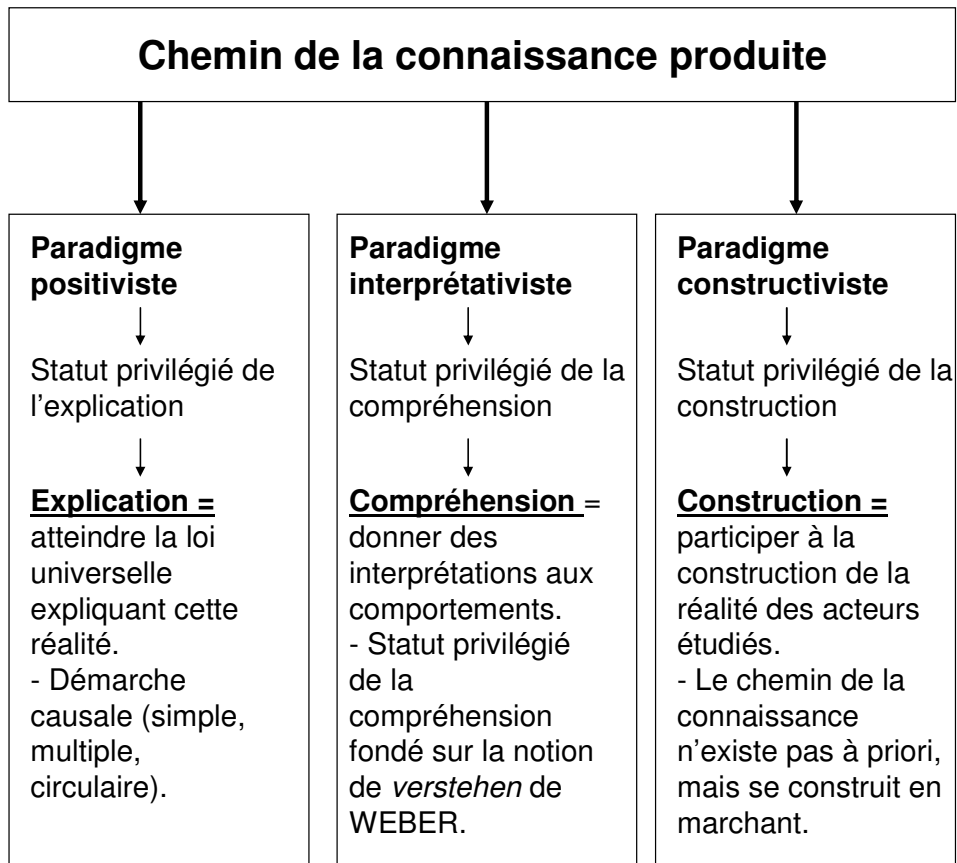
Chemin de la connaissance produite

Paradigme positiviste

Statut privilégié de l'explication

Explication = atteindre la loi universelle expliquant cette réalité.
- Démarche causale (simple, multiple, circulaire).

Paradigme interprétativiste

Statut privilégié de la compréhension

Compréhension = donner des interprétations aux comportements.
- Statut privilégié de la compréhension fondé sur la notion de verstehen de WEBER.

Paradigme constructiviste

Statut privilégié de la construction

Construction = participer à la construction de la réalité des acteurs étudiés.
- Le chemin de la connaissance n'existe pas à priori, mais se construit en marchant.